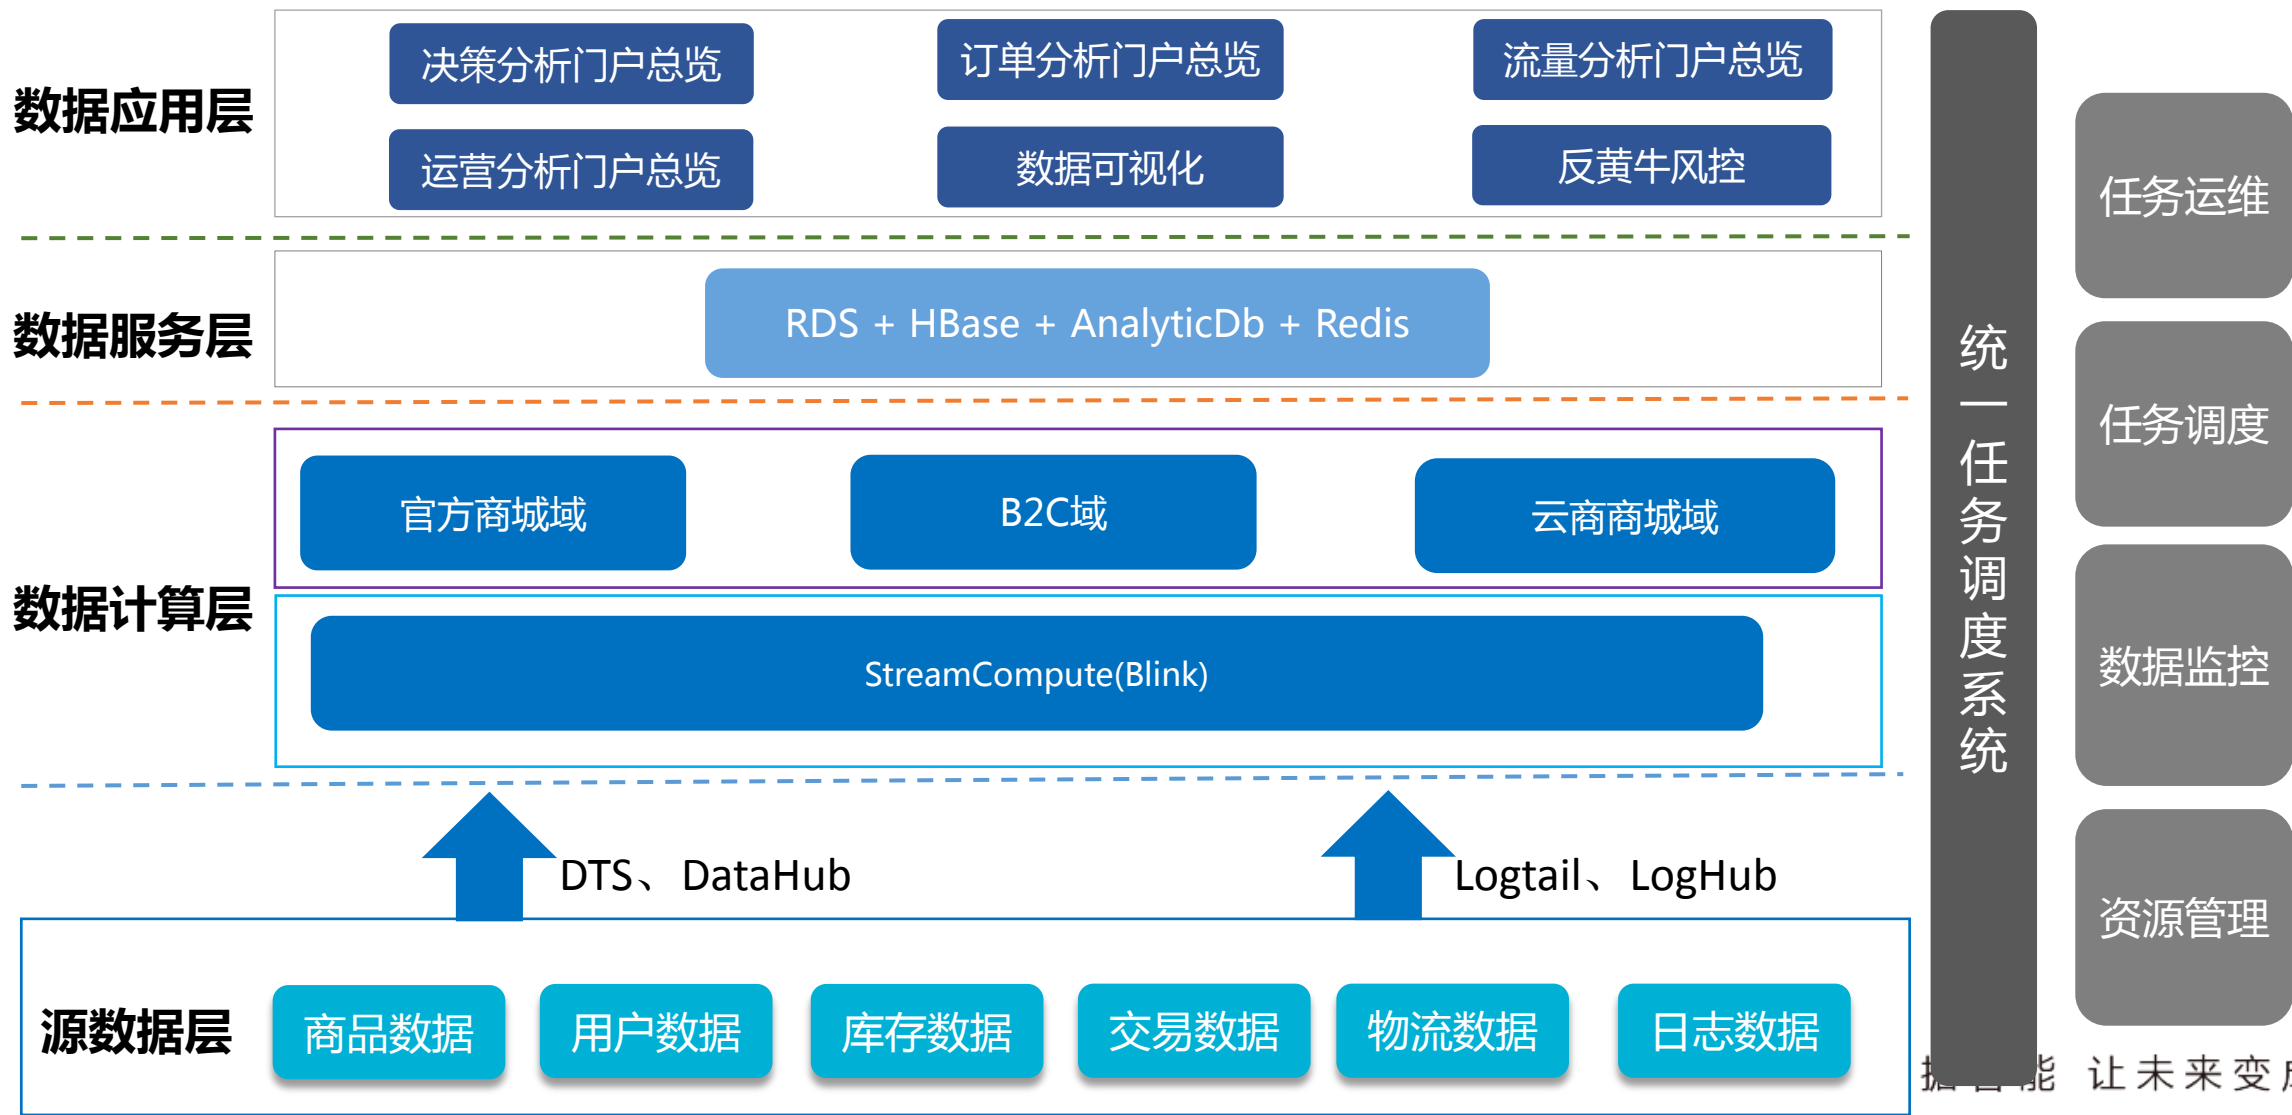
数据应用层

决策分析门户总览

订单分析门户总览

流量分析门户总览

运营分析门户总览

数据可视化

反黄牛风控

数据服务层

RDS + HBase + AnalyticDb + Redis

数据计算层

官方商城域

B2C域

云商商城域

StreamCompute(Blink)

DTS、DataHub

Logtail、LogHub

源数据层

商品数据

用户数据

库存数据

交易数据

物流数据

日志数据

统一任务调度系统

任务运维

任务调度

数据监控

资源管理

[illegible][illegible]能 让未来变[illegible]